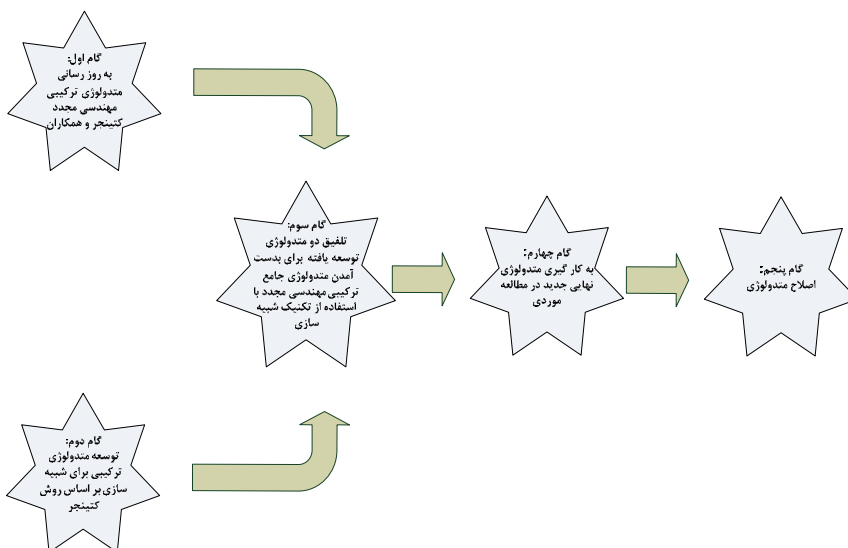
گام اول:
به روز رسانی متدولوژی ترکیبی مهندسی مجدد کتینجر و همکاران

گام سوم:
تلفیق دو متدولوژی توسعه یافته برای بدست آمدن متدولوژی جامع ترکیبی مهندسی مجدد با استفاده از تکنیک شبیه سازی

گام چهارم:
به کار گیری متدولوژی نهایی جدید در مطالعه موردی

گام پنجم:
اصلاح متدولوژی

گام دوم:
توسعه متدولوژی ترکیبی برای شبیه سازی بر اساس روش کتینجر